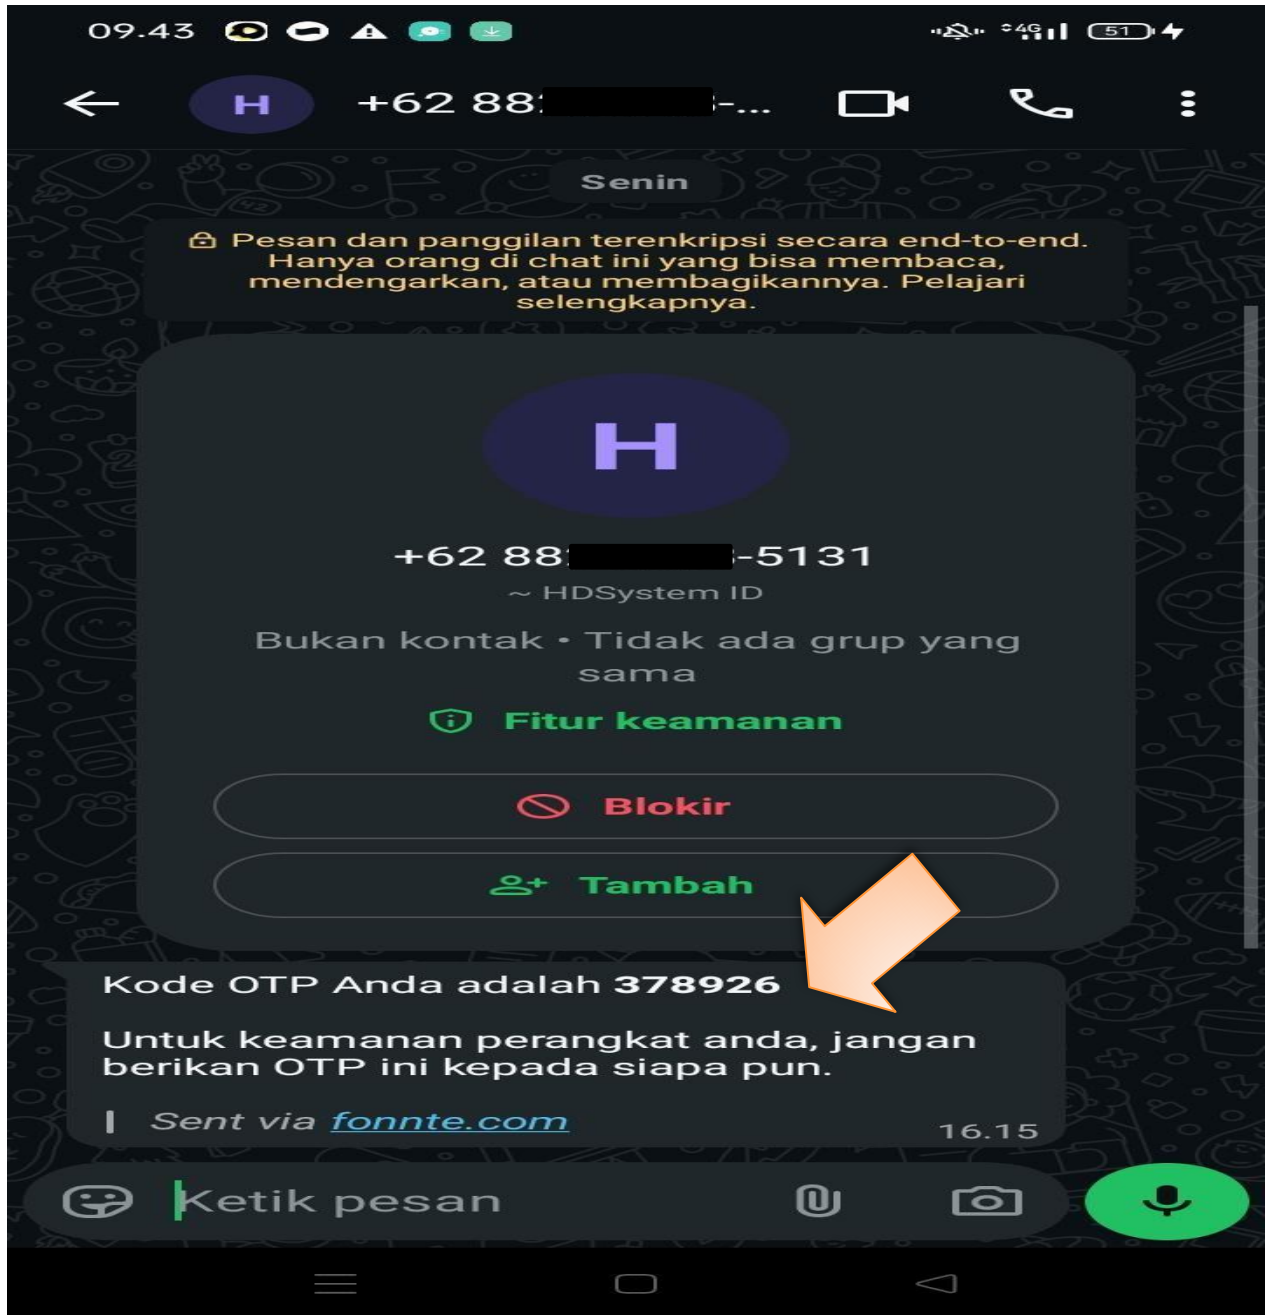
09.43

51

H +62 88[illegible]-...

Senin

Pesan dan panggilan terenkripsi secara end-to-end. Hanya orang di chat ini yang bisa membaca, mendengarkan, atau membagikannya. Pelajari selengkapnya.

H

+62 88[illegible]-5131

~ HDSystem ID

Bukan kontak • Tidak ada grup yang sama

Fitur keamanan

Blokir

Tambah

Kode OTP Anda adalah **378926**

Untuk keamanan perangkat anda, jangan berikan OTP ini kepada siapa pun.

*Sent via fonnte.com*

16.15

Ketik pesan